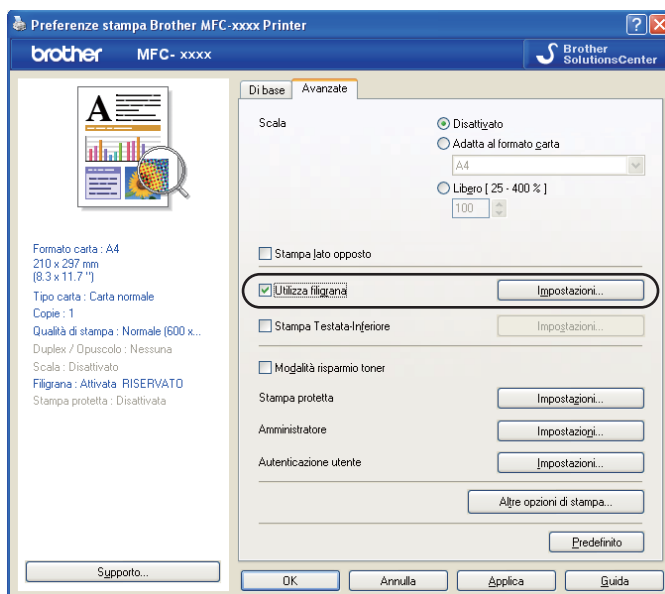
Preferenze stampa Brother MFC-xxxx Printer

brother MFC- xxxx

Brother SolutionsCenter

Di base | Avanzate

Scala

Disattivato

Adatta al formato carta

A4

Libero [ 25 - 400 % ]

100

Stampa lato opposto

Utilizza filigrana

Impostazioni...

Stampa Testata-Inferiore

Impostazioni...

Modalità risparmio toner

Stampa protetta

Impostazioni...

Amministratore

Impostazioni...

Autenticazione utente

Impostazioni...

Altre opzioni di stampa...

Predefinito

Formato carta : A4
210 x 297 mm
(8.3 x 11.7 '')
Tipo carta : Carta normale
Copie : 1
Qualità di stampa : Normale (600 x...
Duplex / Opuscolo : Nessuna
Scala : Disattivato
Filigrana : Attivata RISERVATO
Stampa protetta : Disattivata

Supporto...

OK

Annulla

Applica

Guida